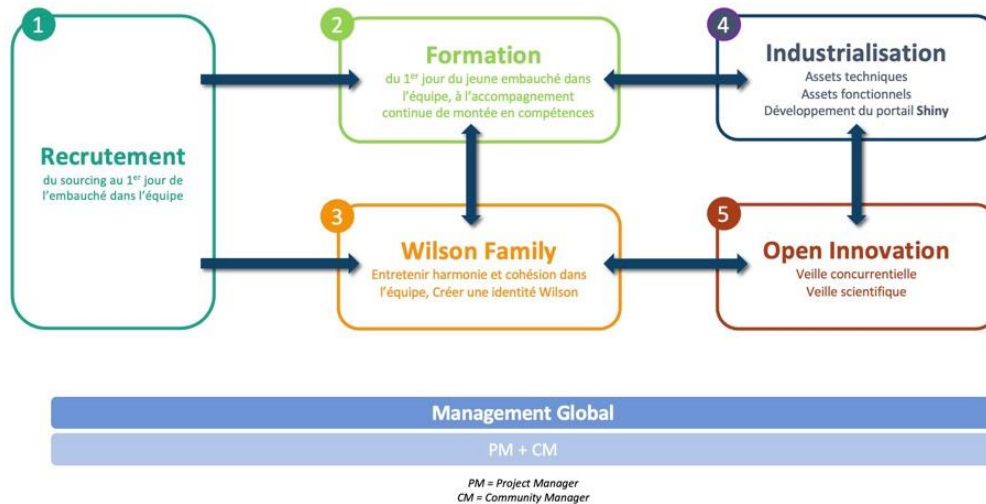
1

Recrutement
du sourcing au 1$^{er}$ jour de l'embauché dans l'équipe

2

Formation
du 1$^{er}$ jour du jeune embauché dans l'équipe, à l'accompagnement continue de montée en compétences

4

Industrialisation
Assets techniques
Assets fonctionnels
Développement du portail Shiny

3

Wilson Family
Entretenir harmonie et cohésion dans l'équipe, Créer une identité Wilson

5

Open Innovation
Veille concurrentielle
Veille scientifique

Management Global

PM + CM

PM = Project Manager
CM = Community Manager